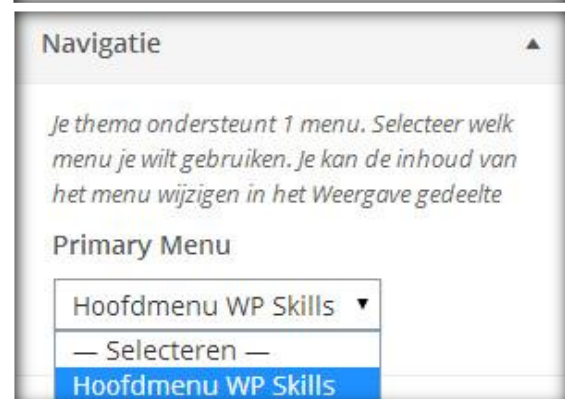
Navigatie ▲

Je thema ondersteunt 1 menu. Selecteer welk menu je wilt gebruiken. Je kan de inhoud van het menu wijzigen in het Weergave gedeelte

Primary Menu

Hoofdmenu WP Skills ▾

— Selecteren —

Hoofdmenu WP Skills